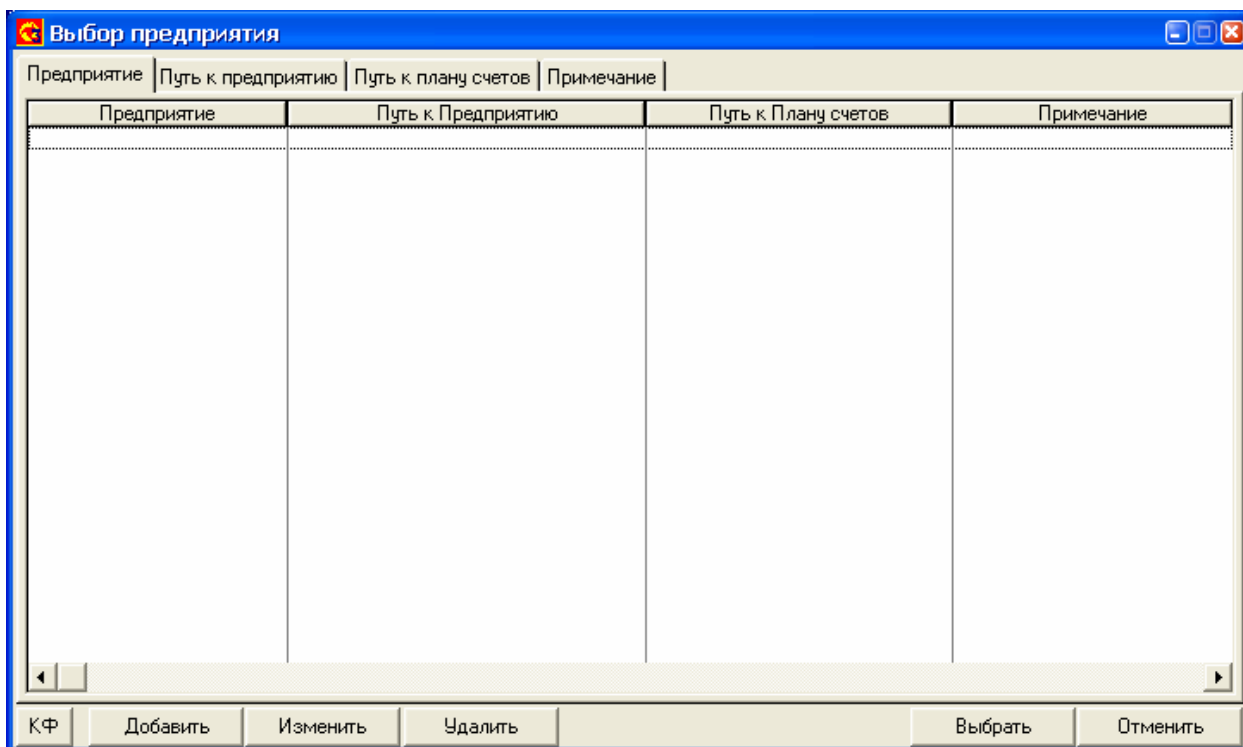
Выбор предприятия

Предприятие | Путь к предприятию | Путь к плану счетов | Примечание

| Предприятие | Путь к Предприятию | Путь к Плану счетов | Примечание |
|---|---|---|---|
| | | | |

КФ Добавить Изменить Удалить Выбрать Отменить